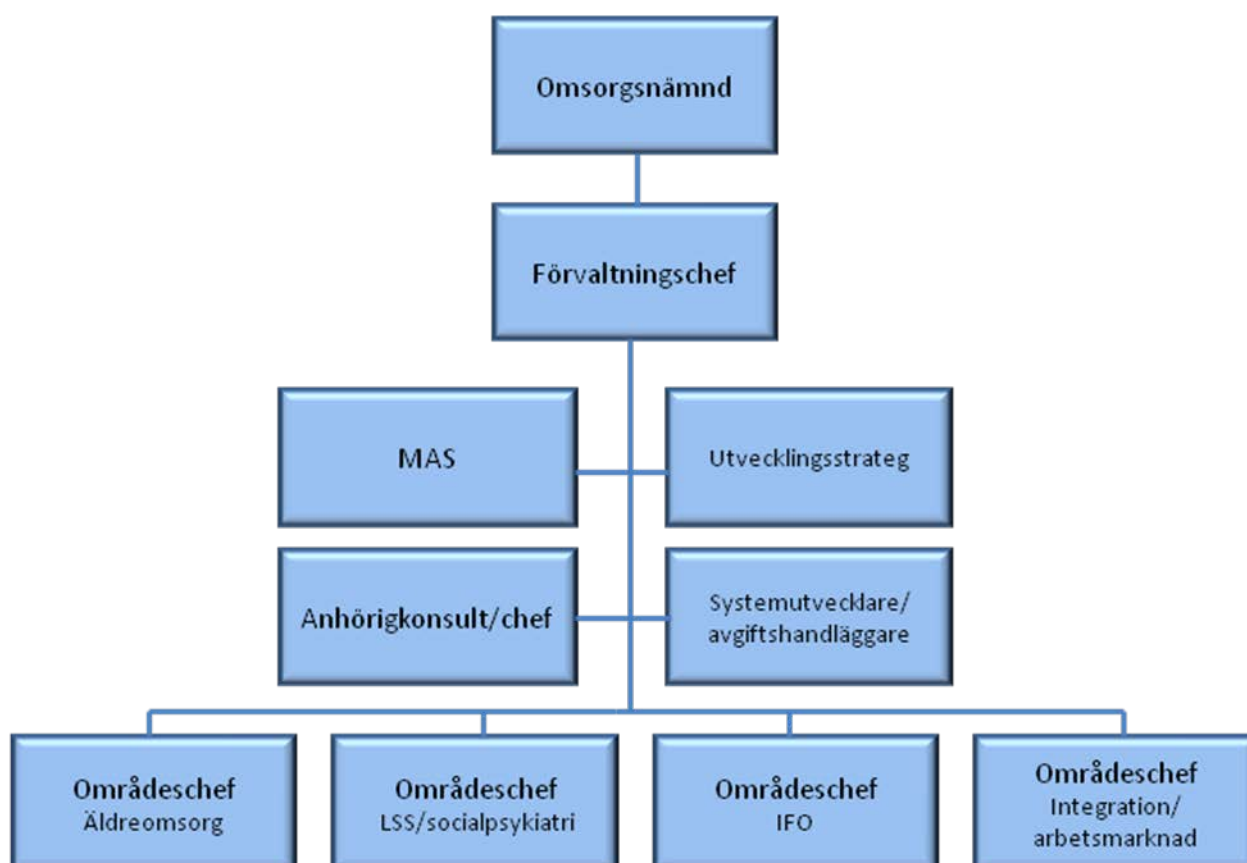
Omsorgsnämnd

Förvaltningschef

MAS

Utvecklingsstrateg

Anhörigkonsult/chef

Systemutvecklare/ avgiftshandläggare

Områdeschef
Äldreomsorg

Områdeschef
LSS/socialpsykiatri

Områdeschef
IFO

Områdeschef
Integration/ arbetsmarknad